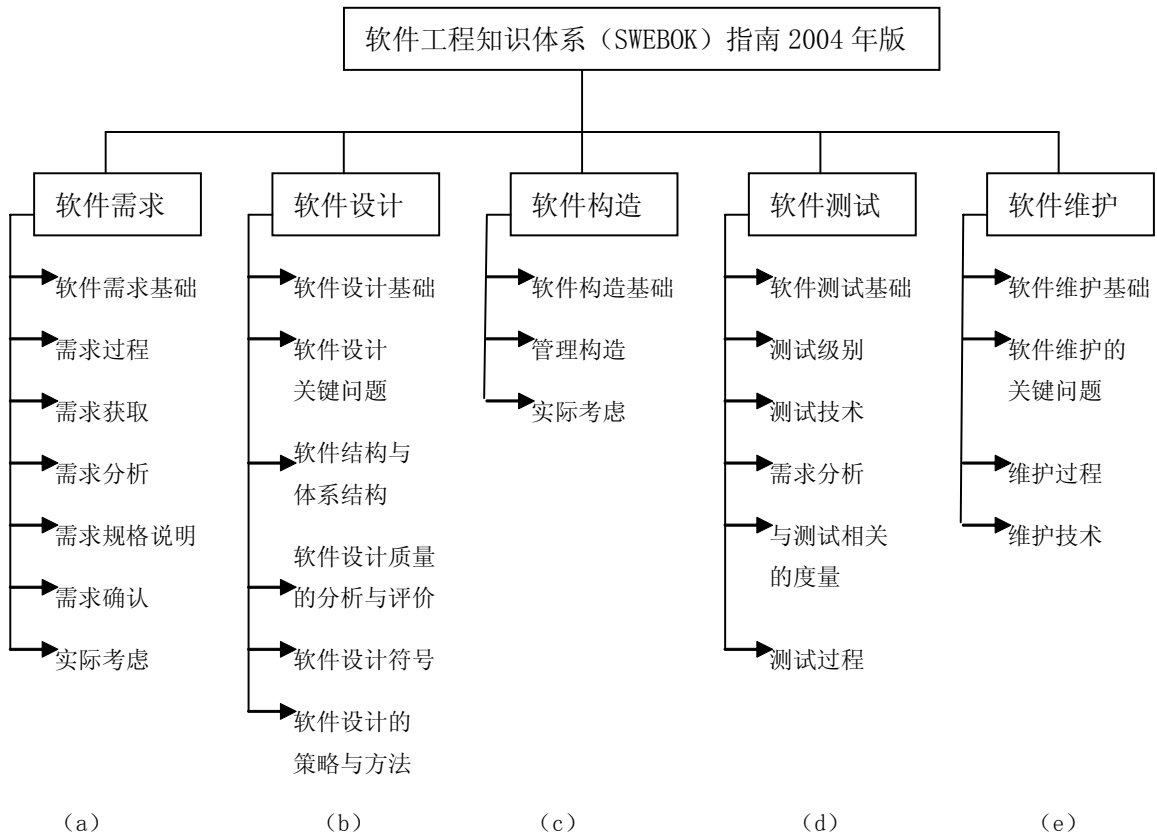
软件工程知识体系（SWEBOK）指南 2004 年版

软件需求

软件需求基础

需求过程

需求获取

需求分析

需求规格说明

需求确认

实际考虑

(a)

软件设计

软件设计基础

软件设计关键问题

软件结构与体系结构

软件设计质量的分析与评价

软件设计符号

软件设计的策略与方法

(b)

软件构造

软件构造基础

管理构造

实际考虑

(c)

软件测试

软件测试基础

测试级别

测试技术

需求分析

与测试相关的度量

测试过程

(d)

软件维护

软件维护基础

软件维护的关键问题

维护过程

维护技术

(e)